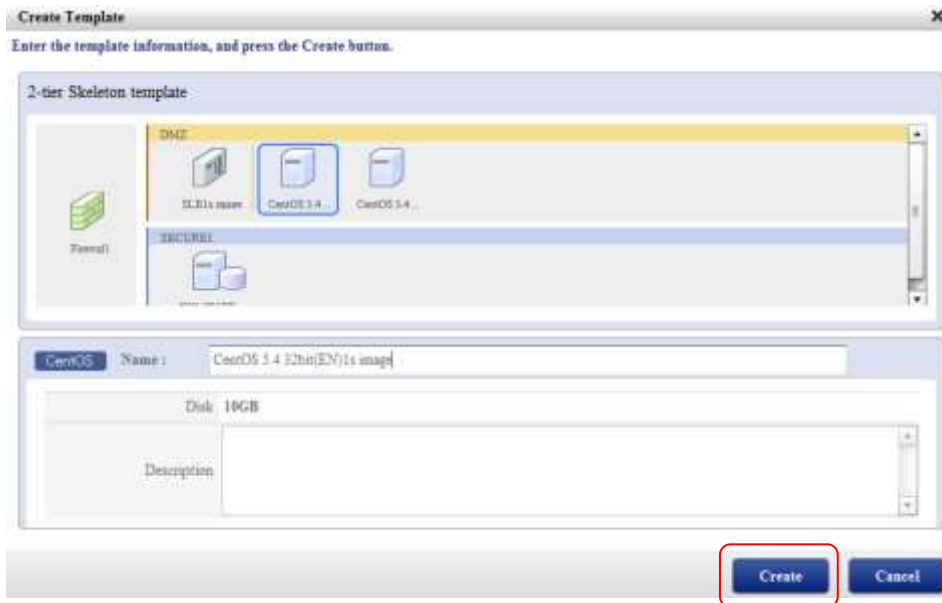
Create Template

Enter the template information, and press the Create button.

2-tier Skeleton template

DMZ

SLES1x image

CentOS 5.4...

CentOS 5.4...

Firewall

SECURE1

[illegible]

CentOS Name : CentOS 5.4 32bit(EN)1x image

Disk 10GB

Description

Create

Cancel